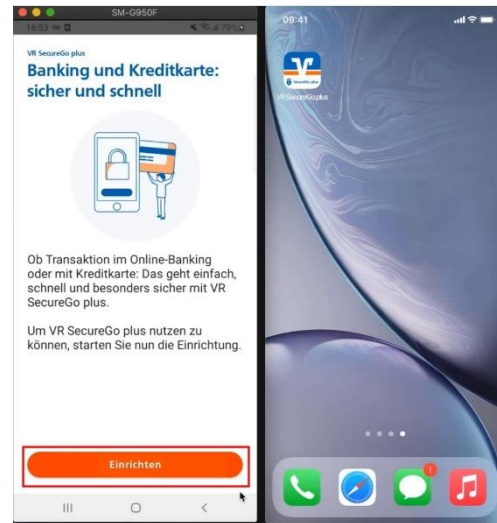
SM-G950F

16:53

79%

VR SecureGo plus

Banking und Kreditkarte: sicher und schnell

Ob Transaktion im Online-Banking oder mit Kreditkarte: Das geht einfach, schnell und besonders sicher mit VR SecureGo plus.

Um VR SecureGo plus nutzen zu können, starten Sie nun die Einrichtung.

Einrichten

09:41

VR SecureGo plus

1